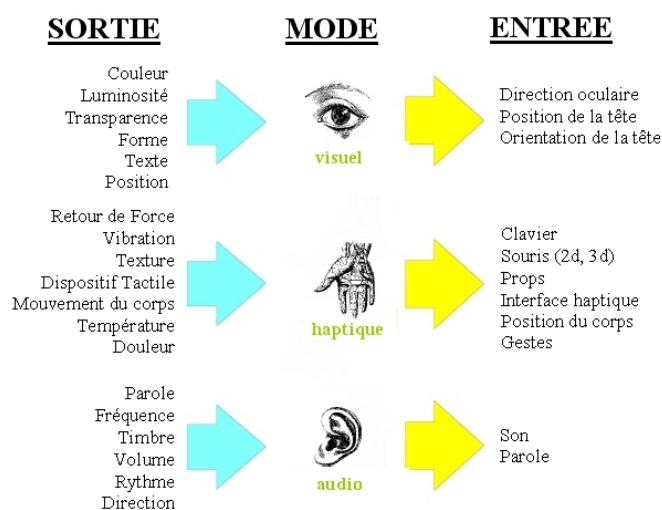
SORTIE

MODE

ENTREE

Couleur
Luminosité
Transparence
Forme
Texte
Position

visuel

Direction oculaire
Position de la tête
Orientation de la tête

Retour de Force
Vibration
Texture
Dispositif Tactile
Mouvement du corps
Température
Douleur

haptique

Clavier
Souris (2d, 3d)
Props
Interface haptique
Position du corps
Gestes

Parole
Fréquence
Timbre
Volume
Rythme
Direction

audio

Son
Parole